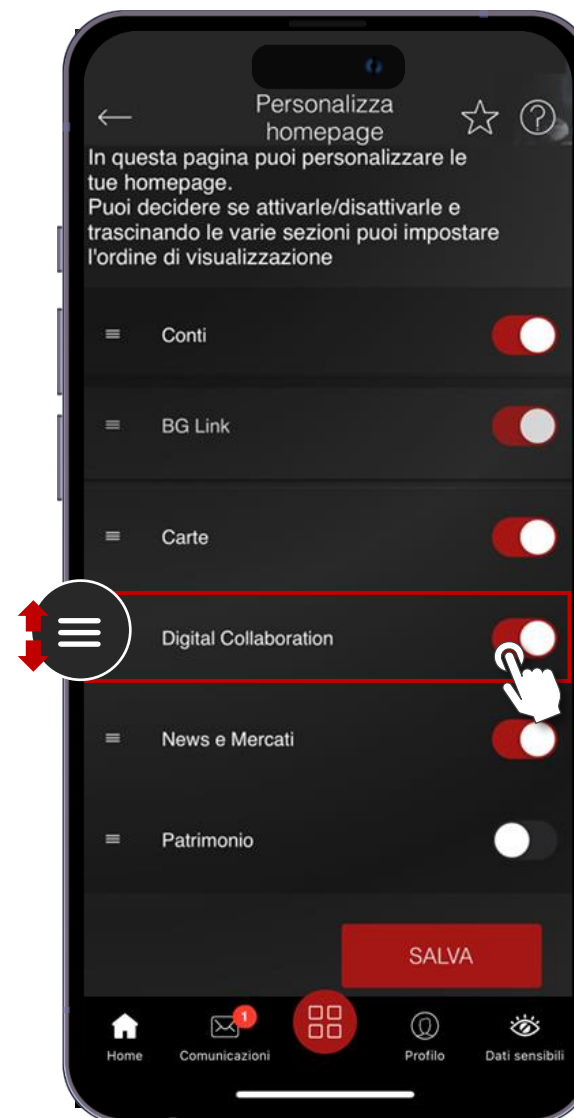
Personalizza homepage

In questa pagina puoi personalizzare le tue homepage.
Puoi decidere se attivarle/disattivarle e trascinando le varie sezioni puoi impostare l'ordine di visualizzazione

Conti

BG Link

Carte

Digital Collaboration

News e Mercati

Patrimonio

SALVA

Home
1
Comunicazioni
Profilo
Dati sensibili